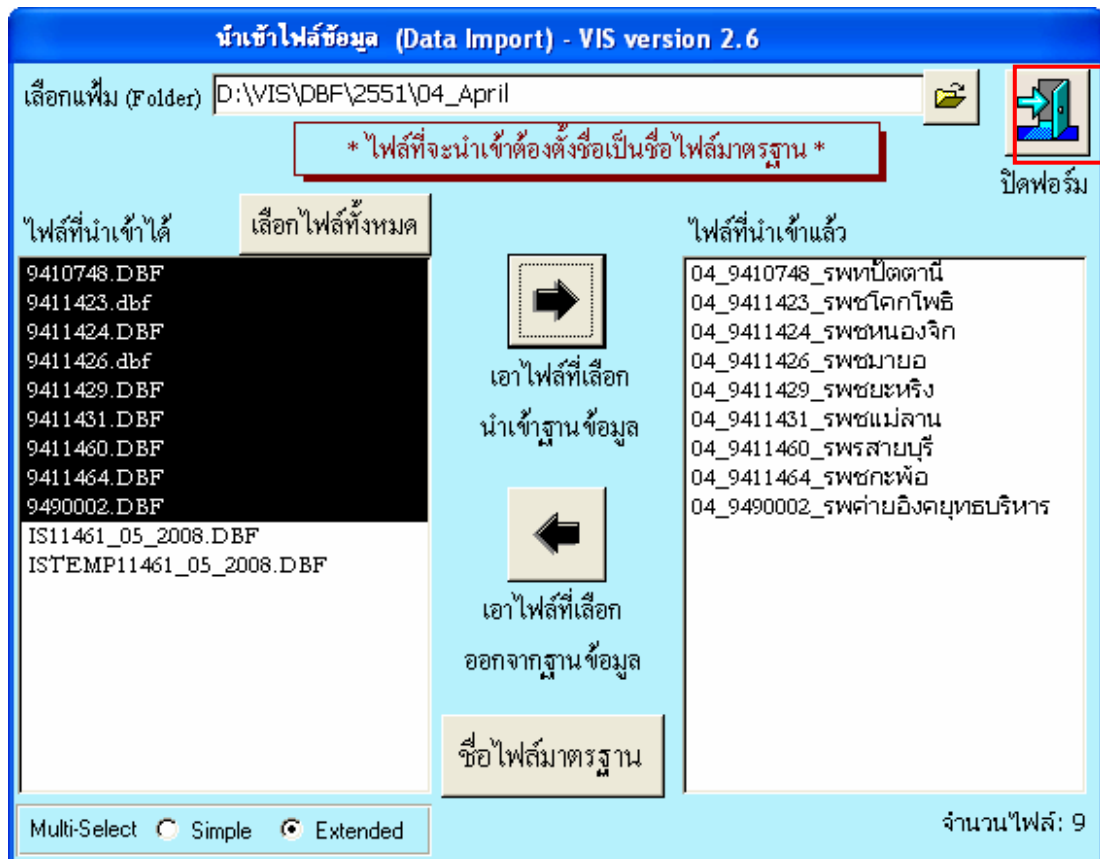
นำเข้าไฟล์ข้อมูล (Data Import) - VIS version 2.6

เลือกแฟ้ม (Folder) D:\VIS\DBF\2551\04_April

* ไฟล์ที่จะนำเข้าต้องตั้งชื่อเป็นชื่อไฟล์มาตรฐาน *

ปิดฟอร์ม

ไฟล์ที่นำเข้าได้

เลือกไฟล์ทั้งหมด

9410748.DBF
9411423.dbf
9411424.DBF
9411426.dbf
9411429.DBF
9411431.DBF
9411460.DBF
9411464.DBF
9490002.DBF
IS11461_05_2008.DBF
ISTEMP11461_05_2008.DBF

เอาไฟล์ที่เลือก นำเข้าฐานข้อมูล

เอาไฟล์ที่เลือก ออกจากฐานข้อมูล

ชื่อไฟล์มาตรฐาน

ไฟล์ที่นำเข้าแล้ว

04_9410748_รพทปัตตานี
04_9411423_รพชโคกโพธิ
04_9411424_รพชหนองจิก
04_9411426_รพชมายอ
04_9411429_รพชยะหริง
04_9411431_รพชแม่ลาน
04_9411460_รพรสายบุรี
04_9411464_รพชกะพ้อ
04_9490002_รพค่ายอิงคยุทธบริหาร

Multi-Select Simple Extended

จำนวนไฟล์: 9